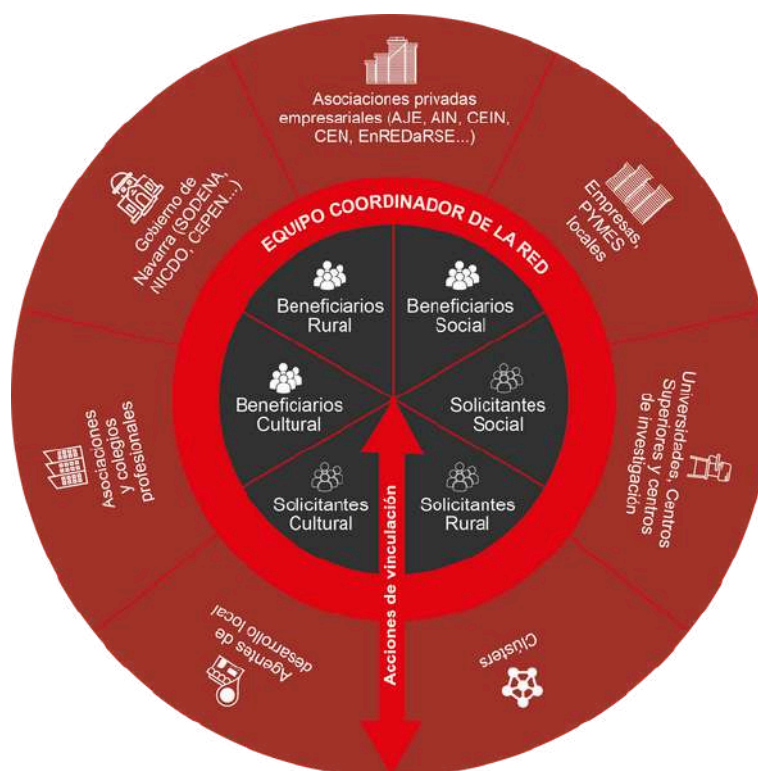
Asociaciones privadas empresariales (AJE, AIN, CEIN, CEN, EnREDaRSE...)

Empresas, PYMES locales

Universidades, Centros Superiores y centros de investigación

Clústers

Agentes de desarrollo local

Asociaciones y colegios profesionales

Gobierno de Navarra (SODENA, NICDO, CEPEN...)

EQUIPO COORDINADOR DE LA RED

Beneficiarios Rural

Beneficiarios Social

Beneficiarios Cultural

Solicitantes Social

Solicitantes Cultural

Solicitantes Rural

Acciones de vinculación